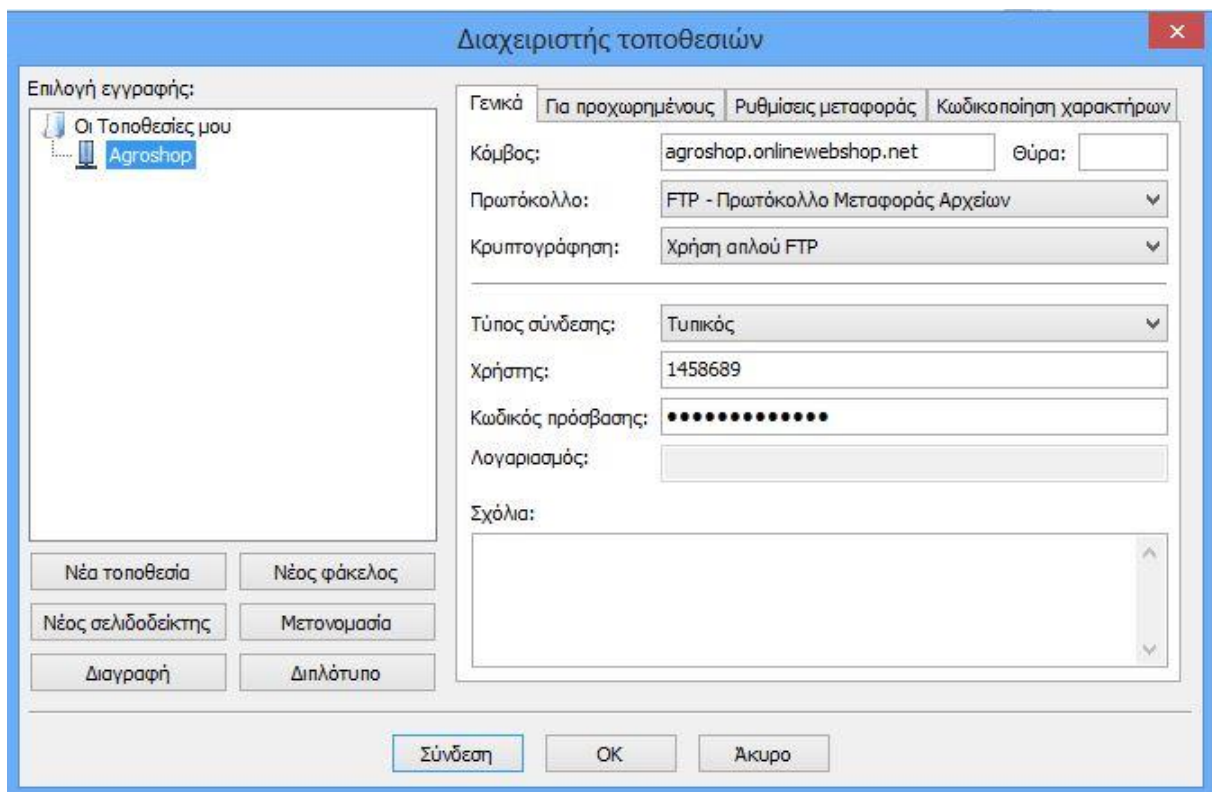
Διαχειριστής τοποθεσιών

Επιλογή εγγραφής:

Οι Τοποθεσίες μου
Agroshop

Νέα τοποθεσία
Νέος φάκελος
Νέος σελιδοδείκτης
Μετονομασία
Διαγραφή
Διπλότυπο

Γενικά | Για προχωρημένους | Ρυθμίσεις μεταφοράς | Κωδικοποίηση χαρακτήρων

Κόμβος: agroshop.onlinewebshop.net
Θύρα:
Πρωτόκολλο: FTP - Πρωτόκολλο Μεταφοράς Αρχείων
Κρυπτογράφηση: Χρήση απλού FTP

Τύπος σύνδεσης: Τυπικός
Χρήστης: 1458689
Κωδικός πρόσβασης: •••••••••••••
Λογαριασμός:

Σχόλια:

Σύνδεση
OK
Άκυρο